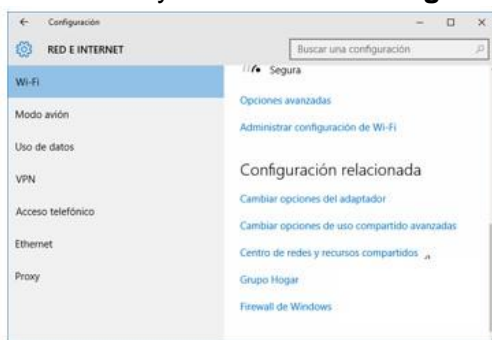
Configuración

RED E INTERNET

Buscar una configuración

Wi-Fi

Modo avión

Uso de datos

VPN

Acceso telefónico

Ethernet

Proxy

Segura

Opciones avanzadas

Administrar configuración de Wi-Fi

Configuración relacionada

Cambiar opciones del adaptador

Cambiar opciones de uso compartido avanzadas

Centro de redes y recursos compartidos

Grupo Hogar

Firewall de Windows